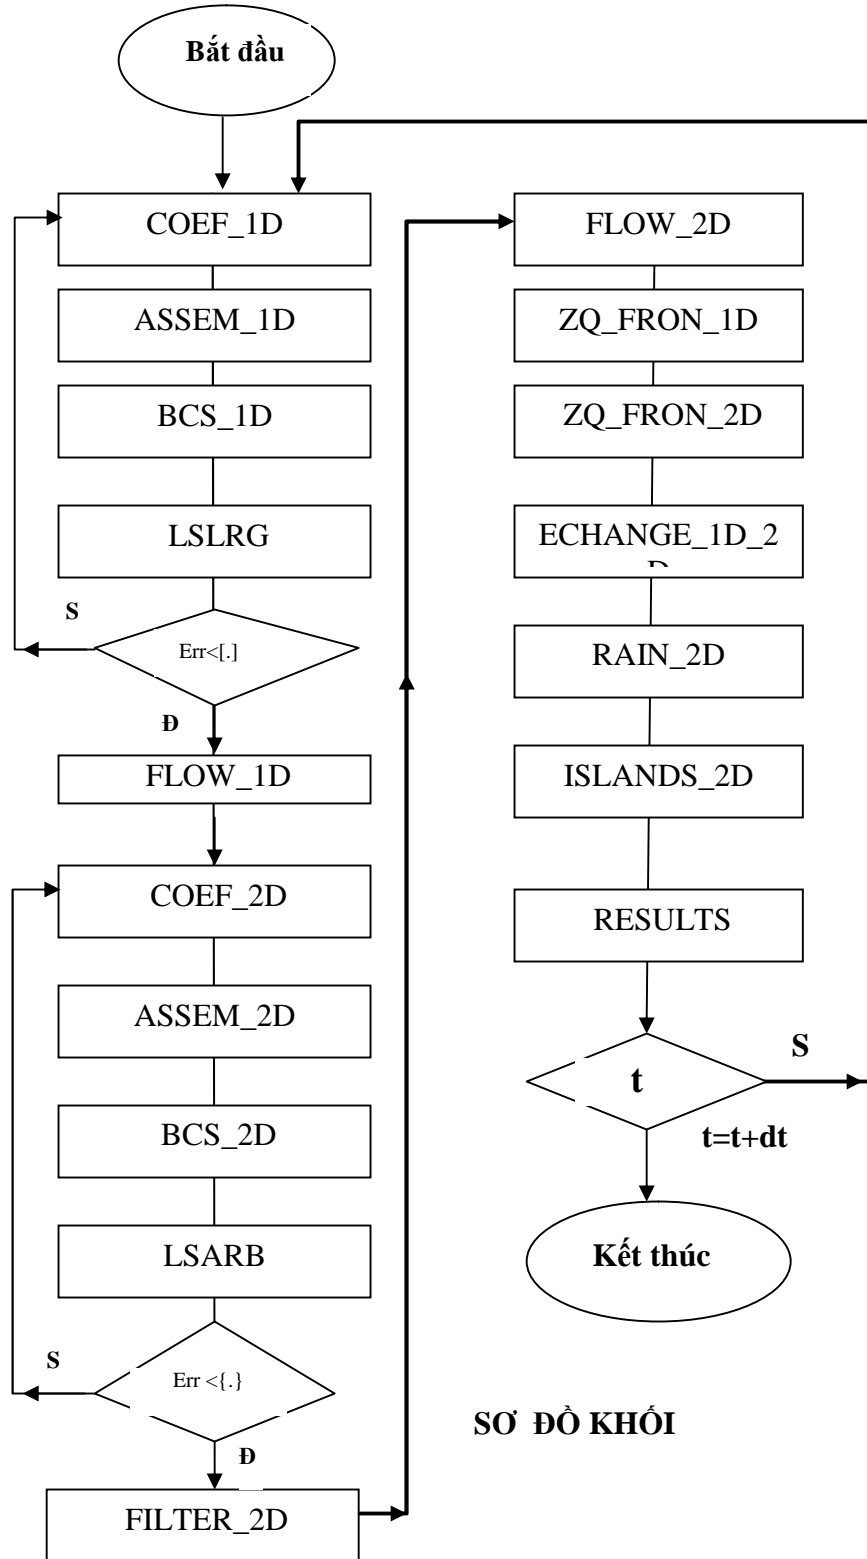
Bắt đầu

COEF_1D

ASSEM_1D

BCS_1D

LSLRG

S

Err<[.]

Đ

FLOW_1D

COEF_2D

ASSEM_2D

BCS_2D

LSARB

S

Err <{.}

Đ

FILTER_2D

FLOW_2D

ZQ_FRON_1D

ZQ_FRON_2D

ECHANGE_1D_2 D

RAIN_2D

ISLANDS_2D

RESULTS

t

S

t=t+dt

Kết thúc

SƠ ĐỒ KHỐI